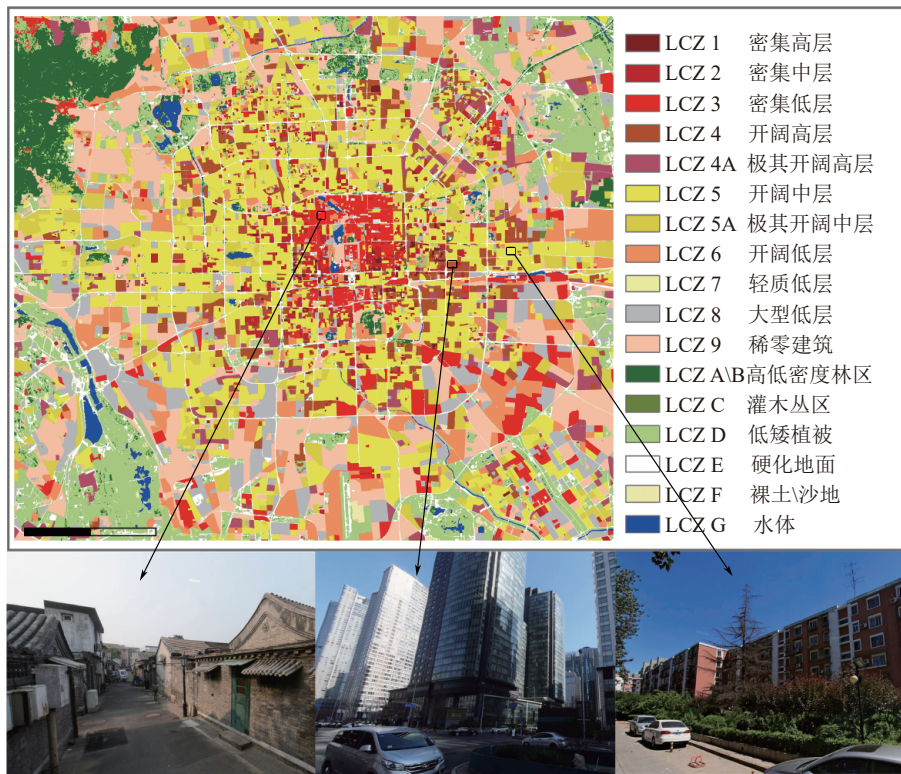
LCZ 1 密集高层
LCZ 2 密集中层
LCZ 3 密集低层
LCZ 4 开阔高层
LCZ 4A 极其开阔高层
LCZ 5 开阔中层
LCZ 5A 极其开阔中层
LCZ 6 开阔低层
LCZ 7 轻质低层
LCZ 8 大型低层
LCZ 9 稀零建筑
LCZ A\B 高低密度林区
LCZ C 灌木丛区
LCZ D 低矮植被
LCZ E 硬化地面
LCZ F 裸土\沙地
LCZ G 水体